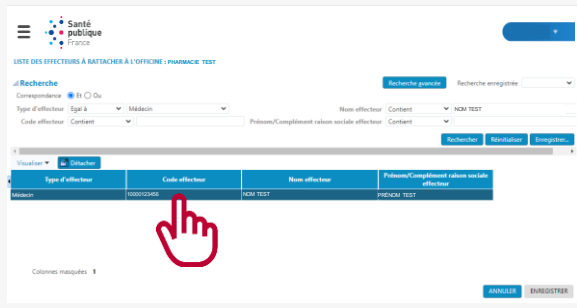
Santé publique France

LISTE DES EFFECTEURS À RATTACHER À L'OFFICINE : PHARMACIE TEST

Recherche

Recherche avancée

Recherche enregistrée

Correspondance Et Ou

Type d'effecteur Égal à Médecin

Nom effecteur Contient NOM TEST

Code effecteur Contient

Prénom/Complément raison sociale effecteur Contient

Rechercher Réinitialiser Enregistrer...

Visualiser Détacher

| Type d'effecteur | Code effecteur | Nom effecteur | Prénom/Complément raison sociale effecteur |
|---|---|---|---|
| Médecin | 10000123456 | NOM TEST | PRÉNOM TEST |

Colonnes masquées 1

ANNULER ENREGISTRER